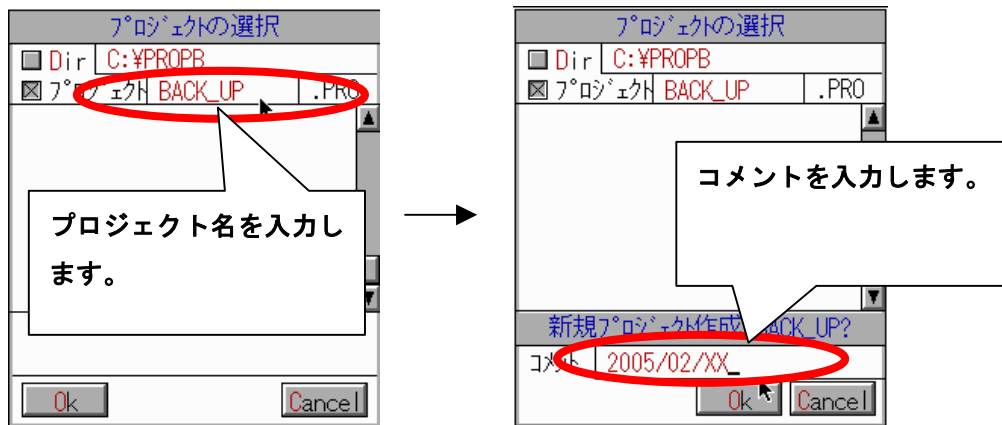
プロジェクトの選択
Dir C:¥PROPB
プロジェクト BACK_UP .PRO
プロジェクト名を入力します。
Ok Cancel

プロジェクトの選択
Dir C:¥PROPB
プロジェクト BACK_UP .PRO
コメントを入力します。
新規プロジェクト作成 BACK_UP?
コメント 2005/02/XX_
Ok Cancel